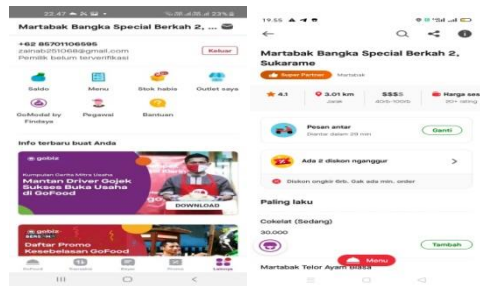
22.47 ▲ ✉ ▣ •

Martabak Bangka Special Berkah 2, ...

+62 85701106595
zainab2510@gmail.com
Pemilik belum terverifikasi

Keluar

Saldo
Menu
Stok habis
Outlet saya
GoModal by Findaya
Pegawai
Bantuan

Info terbaru buat Anda

gobiz
Kumpulan Cerita Mitra Usaha
Mantan Driver Gojek Sukses Buka Usaha di GoFood
DOWNLOAD

gobiz
Daftar Promo Kesebelasan GoFood

GoFood
Transaksi
Akun
Promo
Lainnya

19.55 ▲ ◢ ✉ •

Martabak Bangka Special Berkah 2, Sukarame

Super Partner
Martabak

4.1
3.01 km
Jarak
$$$$
40rb-100rb
Harga ses
20+ rating

Pesan antar
Standar dalam 29 min
Ganti

Ada 2 diskon nganggur

Diskon ongkir 6rb. Gak ada min. order

Paling laku

Cokelat (Sedang)
30.000
Tambah

Martabak Telor Ayam Biasa

Menu